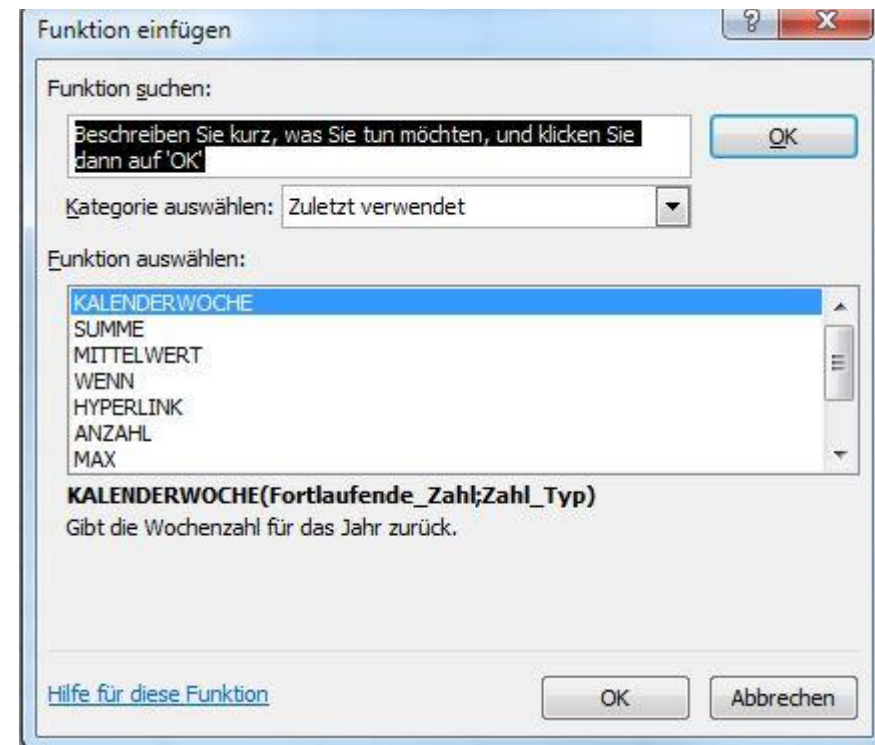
Funktion einfügen

?

X

Funktion suchen:

Beschreiben Sie kurz, was Sie tun möchten, und klicken Sie dann auf 'OK'

OK

Kategorie auswählen: Zuletzt verwendet

Funktion auswählen:

KALENDERWOCHE
SUMME
MITTELWERT
WENN
HYPERLINK
ANZAHL
MAX

KALENDERWOCHE(Fortlaufende_Zahl;Zahl_Typ)
Gibt die Wochenzahl für das Jahr zurück.

Hilfe für diese Funktion

OK

Abbrechen